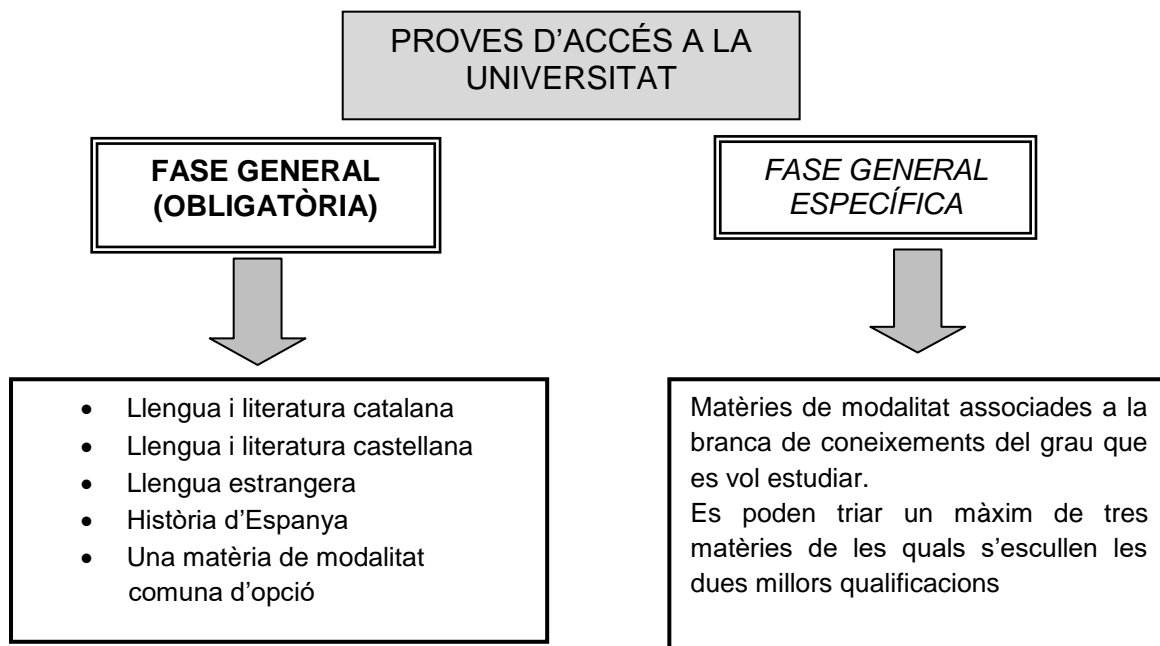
PROVES D'ACCÉS A LA UNIVERSITAT

**FASE GENERAL (OBLIGATÒRIA)**

*FASE GENERAL ESPECÍFICA*

- Llengua i literatura catalana
- Llengua i literatura castellana
- Llengua estrangera
- Història d'Espanya
- Una matèria de modalitat comuna d'opció

Matèries de modalitat associades a la branca de coneixements del grau que es vol estudiar.
Es poden triar un màxim de tres matèries de les quals s'escullen les dues millors qualificacions